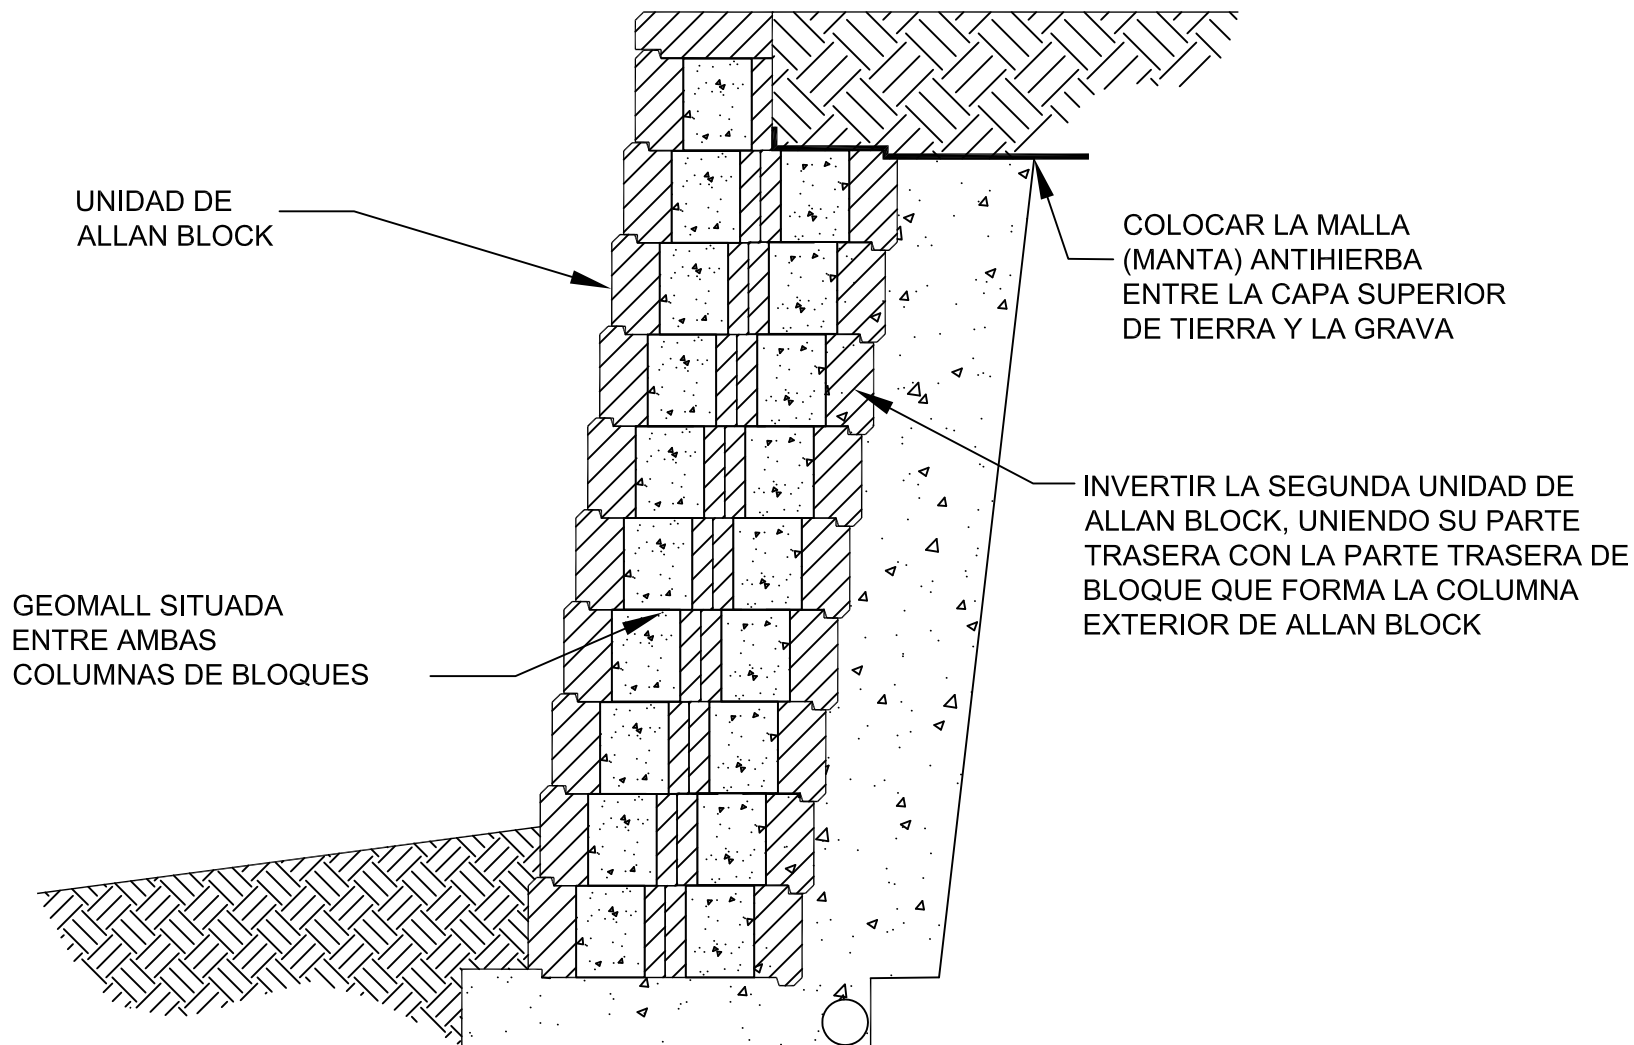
UNIDAD DE
ALLAN BLOCK

COLOCAR LA MALLA
(MANTA) ANTIHIERBA
ENTRE LA CAPA SUPERIOR
DE TIERRA Y LA GRAVA

INVERTIR LA SEGUNDA UNIDAD DE
ALLAN BLOCK, UNIENDO SU PARTE
TRASERA CON LA PARTE TRASERA DE
BLOQUE QUE FORMA LA COLUMNA
EXTERIOR DE ALLAN BLOCK

GEOMALL SITUADA
ENTRE AMBAS
COLUMNAS DE BLOQUES